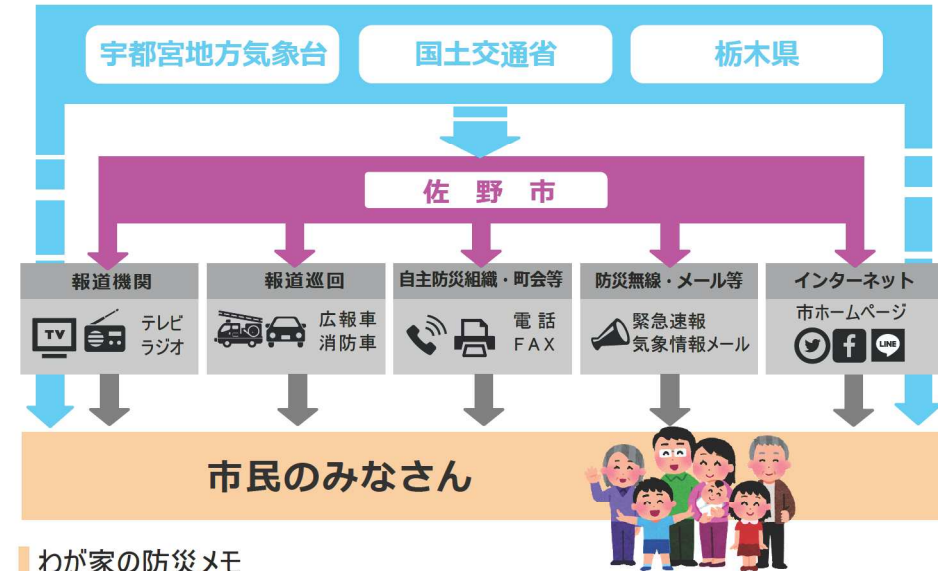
宇都宮地方気象台
国土交通省
栃木県

佐 野 市

報道機関
TV
テレビ
ラジオ

報道巡回
広報車
消防車

自主防災組織・町会等
電話
FAX

防災無線・メール等
緊急速報
気象情報メール

インターネット
市ホームページ
LINE

市民のみなさん

わが家の防災メモ